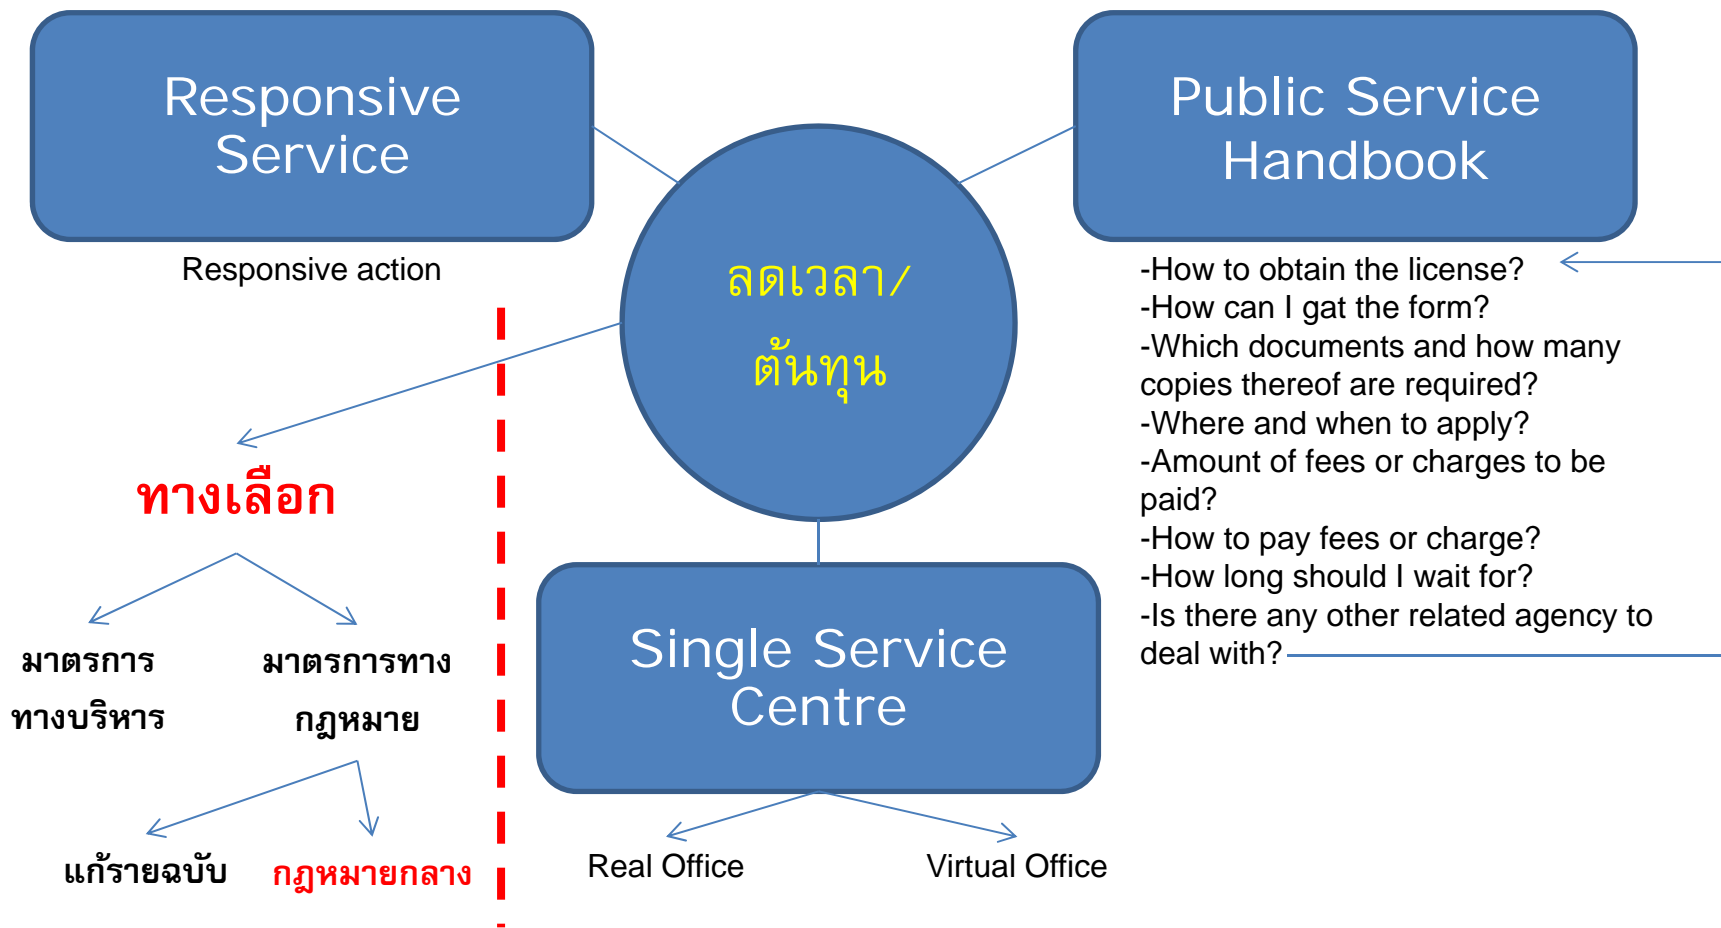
Responsive Service

Responsive action

Public Service Handbook

ลดเวลา/ต้นทุน

-How to obtain the license?
-How can I gat the form?
-Which documents and how many copies thereof are required?
-Where and when to apply?
-Amount of fees or charges to be paid?
-How to pay fees or charge?
-How long should I wait for?
-Is there any other related agency to deal with?

ทางเลือก

มาตรการทางบริหาร

มาตรการทางกฎหมาย

แก้รายฉบับ

กฎหมายกลาง

Single Service Centre

Real Office

Virtual Office